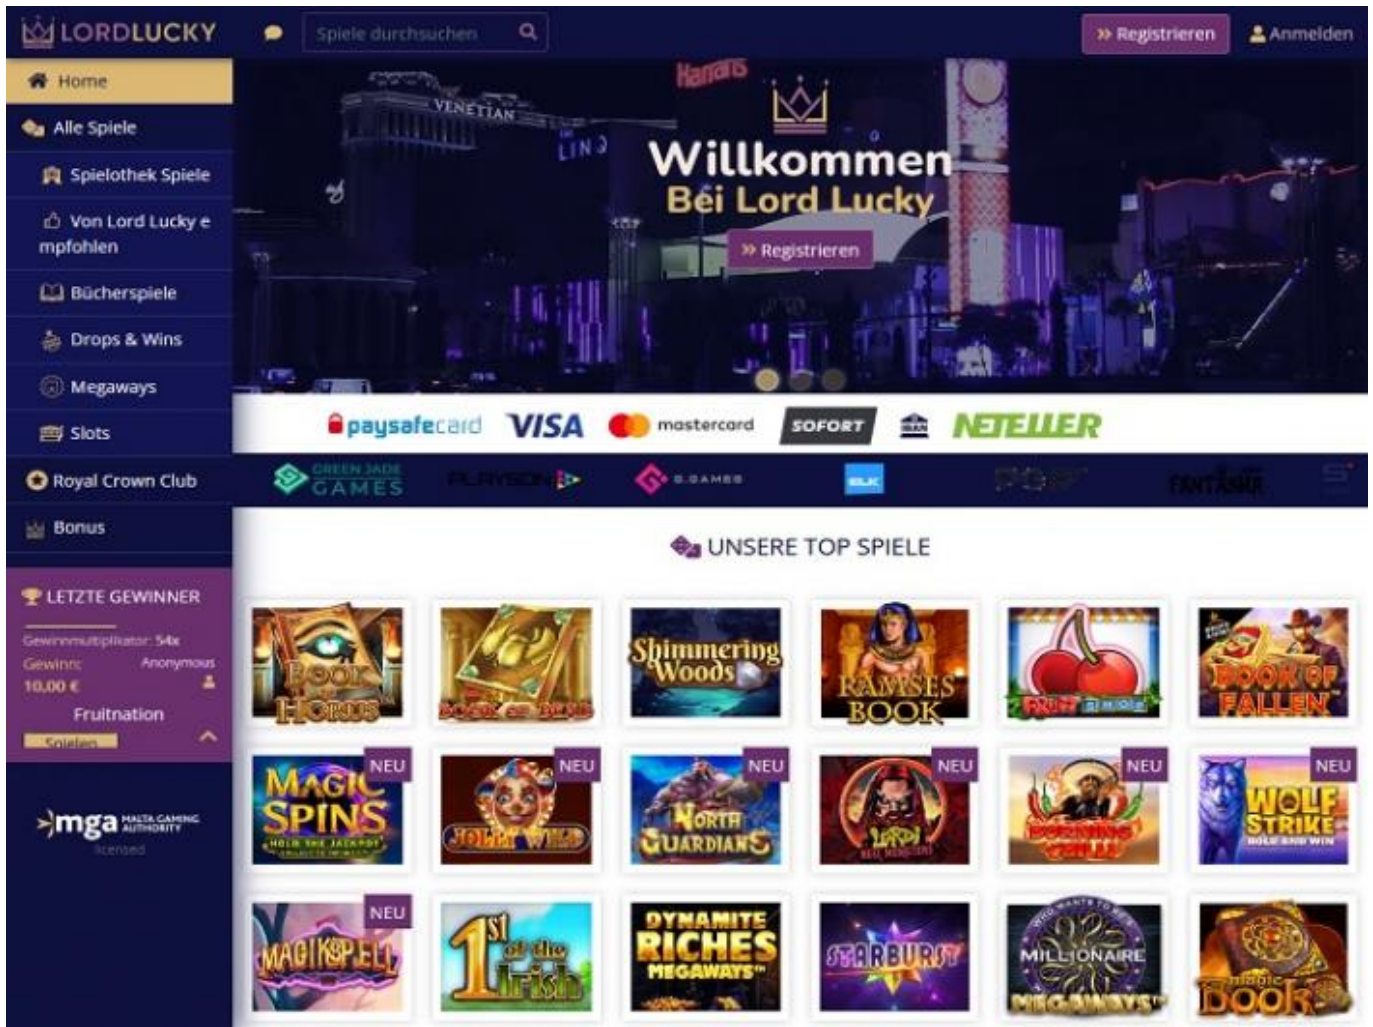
LORDLUCKY

Spiele durchsuchen

» Registrieren

Anmelden

Home

Alle Spiele

Spielothek Spiele

Von Lord Lucky empfohlen

Bücherspiele

Drops & Wins

Megaways

Slots

Royal Crown Club

Bonus

LETZTE GEWINNER

Gewinnmultiplikator: 54x

Gewinn: Anonymous

10,00 €

Fruitnation

Spielen

mga MALTA GAMING AUTHORITY

licensed

VENETIAN

LINQ

Harrah's

Willkommen

Bei Lord Lucky

» Registrieren

paysafecard VISA mastercard SOFORT NETELLER

GREEN JADE GAMES PLAYSON G.GAMES ELK FANTASMA

UNSERE TOP SPIELE

BOOK OF HORUS

BOOK OF DEAD

Shimmering Woods

RAMSES BOOK

FRUIT

BOOK OF FALLEN

NEU

MAGIC SPINS HOLD THE JACKPOT

NEU

JOLLY WILD

NEU

NORTH GUARDIANS

NEU

LORDI

NEU

BURNING CHILLI

NEU

WOLF STRIKE HOLD AND WIN

NEU

MAGIK SPELL

1st of the Irish

DYNAMITE RICHES MEGAWAYS

STARBURST

MILLIONAIRE MEGAWAYS

Magic Book